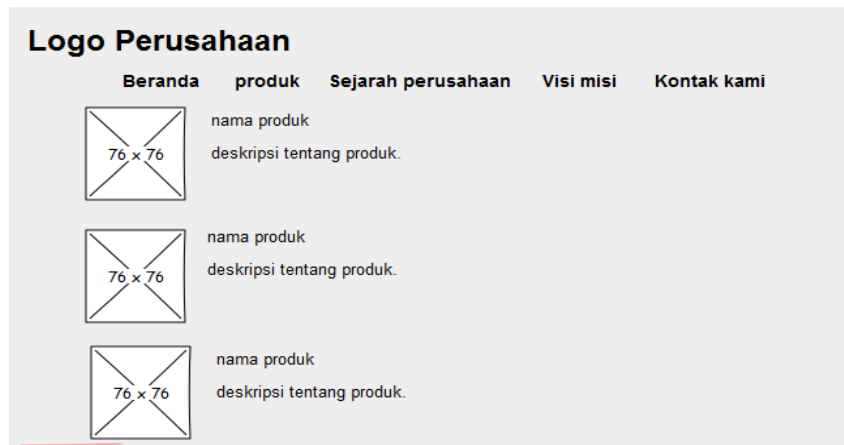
Logo Perusahaan

Beranda produk Sejarah perusahaan Visi misi Kontak kami

76 x 76

nama produk

deskripsi tentang produk.

76 x 76

nama produk

deskripsi tentang produk.

76 x 76

nama produk

deskripsi tentang produk.